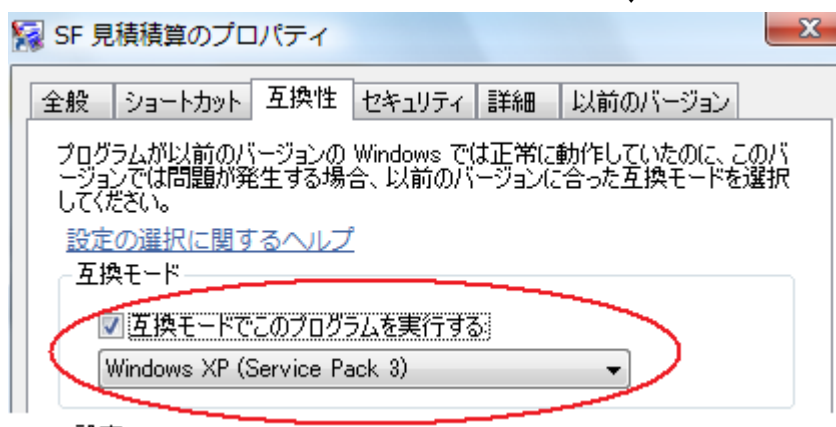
SF 見積積算のプロパティ

X

全般 | ショートカット | 互換性 | セキュリティ | 詳細 | 以前のバージョン

プログラムが以前のバージョンの Windows では正常に動作していたのに、このバージョンでは問題が発生する場合、以前のバージョンに合った互換モードを選択してください。

設定の選択に関するヘルプ

互換モード

☑ 互換モードでこのプログラムを実行する

Windows XP (Service Pack 3)